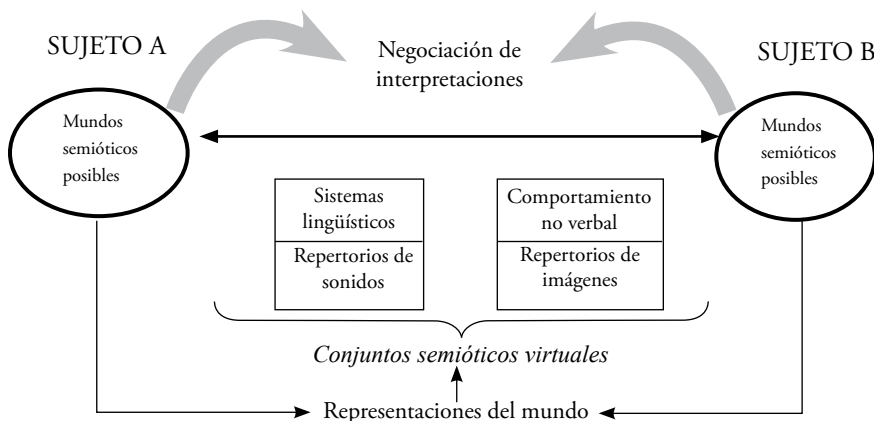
SUJETO A

Negociación de interpretaciones

SUJETO B

Mundos semióticos posibles

Mundos semióticos posibles

Sistemas lingüísticos

Repertorios de sonidos

Comportamiento no verbal

Repertorios de imágenes

Conjuntos semióticos virtuales

Representaciones del mundo